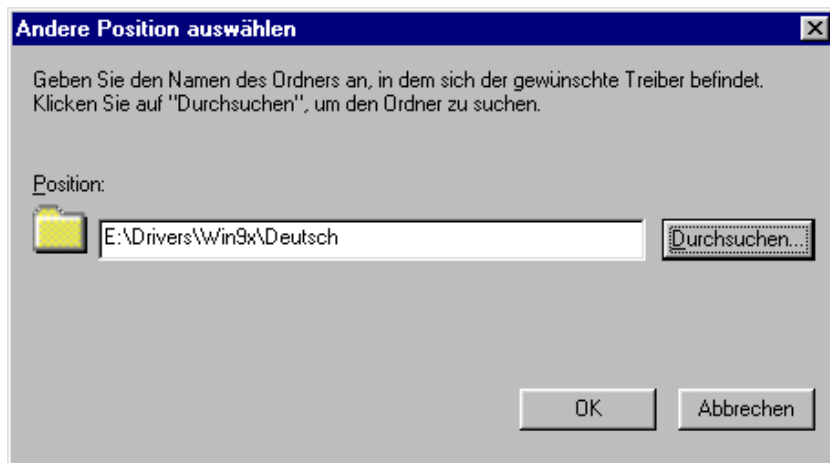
Andere Position auswählen

Geben Sie den Namen des Ordners an, in dem sich der gewünschte Treiber befindet. Klicken Sie auf "Durchsuchen", um den Ordner zu suchen.

Position:

E:\Drivers\Win9x\Deutsch

Durchsuchen...

OK

Abbrechen